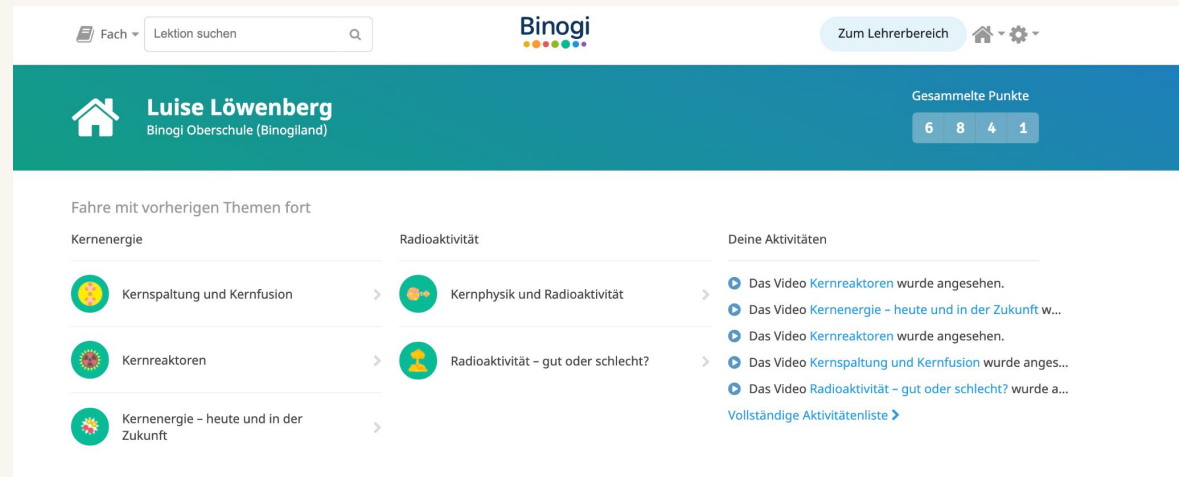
Fach Lektion suchen

Binogi

Zum Lehrerbereich

Luise Löwenberg
Binogi Oberschule (Binogiland)

Gesammelte Punkte
6 8 4 1

Fahre mit vorherigen Themen fort

Kernenergie

Kernspaltung und Kernfusion

Kernreaktoren

Kernenergie – heute und in der Zukunft

Radioaktivität

Kernphysik und Radioaktivität

Radioaktivität – gut oder schlecht?

Deine Aktivitäten

Das Video Kernreaktoren wurde angesehen.

Das Video Kernenergie – heute und in der Zukunft w...

Das Video Kernreaktoren wurde angesehen.

Das Video Kernspaltung und Kernfusion wurde anges...

Das Video Radioaktivität – gut oder schlecht? wurde a...

Vollständige Aktivitätenliste